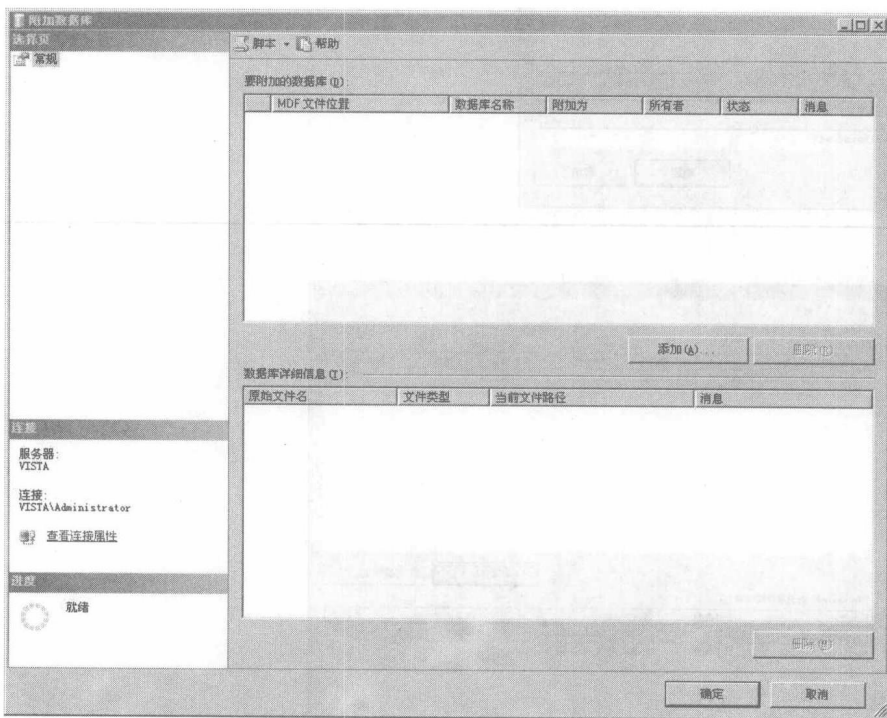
附加数据库

选择页

常规

脚本 · 帮助

要附加的数据库 (D):

| | MDF 文件位置 | 数据库名称 | 附加为 | 所有者 | 状态 | 消息 |
|---|---|---|---|---|---|---|

添加(A)... 删除(R)

数据库详细信息 (T):

| 原始文件名 | 文件类型 | 当前文件路径 | 消息 |
|---|---|---|---|

删除(M)

连接

服务器:
VISTA

连接:
VISTA\Administrator

查看连接属性

进度

就绪

确定 取消